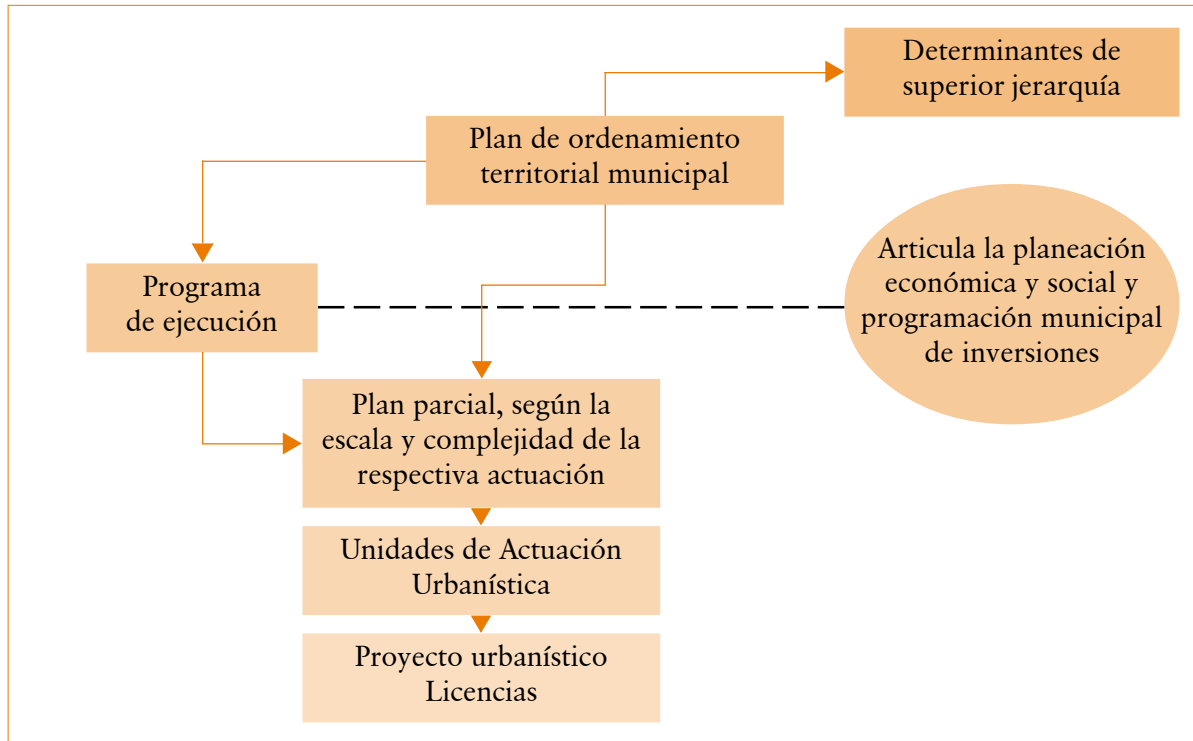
Determinantes de superior jerarquía

Plan de ordenamiento territorial municipal

Programa de ejecución

Articula la planeación económica y social y programación municipal de inversiones

Plan parcial, según la escala y complejidad de la respectiva actuación

Unidades de Actuación Urbanística

Proyecto urbanístico Licencias